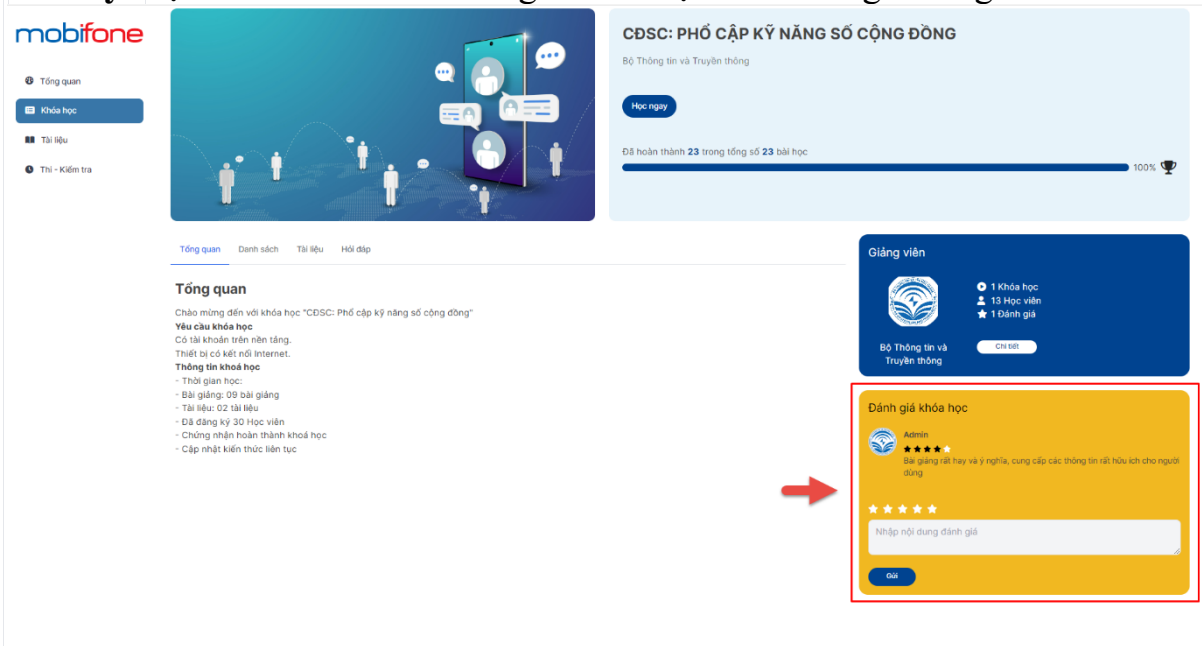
mobifone

Tổng quan
Khóa học
Tài liệu
Thi - Kiểm tra

CĐSC: PHỔ CẬP KỸ NĂNG SỐ CỘNG ĐỒNG

Bộ Thông tin và Truyền thông

Học ngay

Đã hoàn thành 23 trong tổng số 23 bài học

100%

Tổng quan Danh sách Tài liệu Hỏi đáp

Tổng quan

Chào mừng đến với khóa học "CĐSC: Phổ cập kỹ năng số cộng đồng"
Yêu cầu khóa học
Có tài khoản trên nền tảng.
Thiết bị có kết nối Internet.
Thông tin khoá học
- Thời gian học:
- Bài giảng: 09 bài giảng
- Tài liệu: 02 tài liệu
- Đã đăng ký 30 Học viên
- Chứng nhận hoàn thành khoá học
- Cập nhật kiến thức liên tục

Giảng viên

1 Khóa học
13 Học viên
1 Đánh giá

Bộ Thông tin và Truyền thông

Chi tiết

Đánh giá khóa học

Admin
Bài giảng rất hay và ý nghĩa, cung cấp các thông tin rất hữu ích cho người dùng

Nhập nội dung đánh giá

Gửi